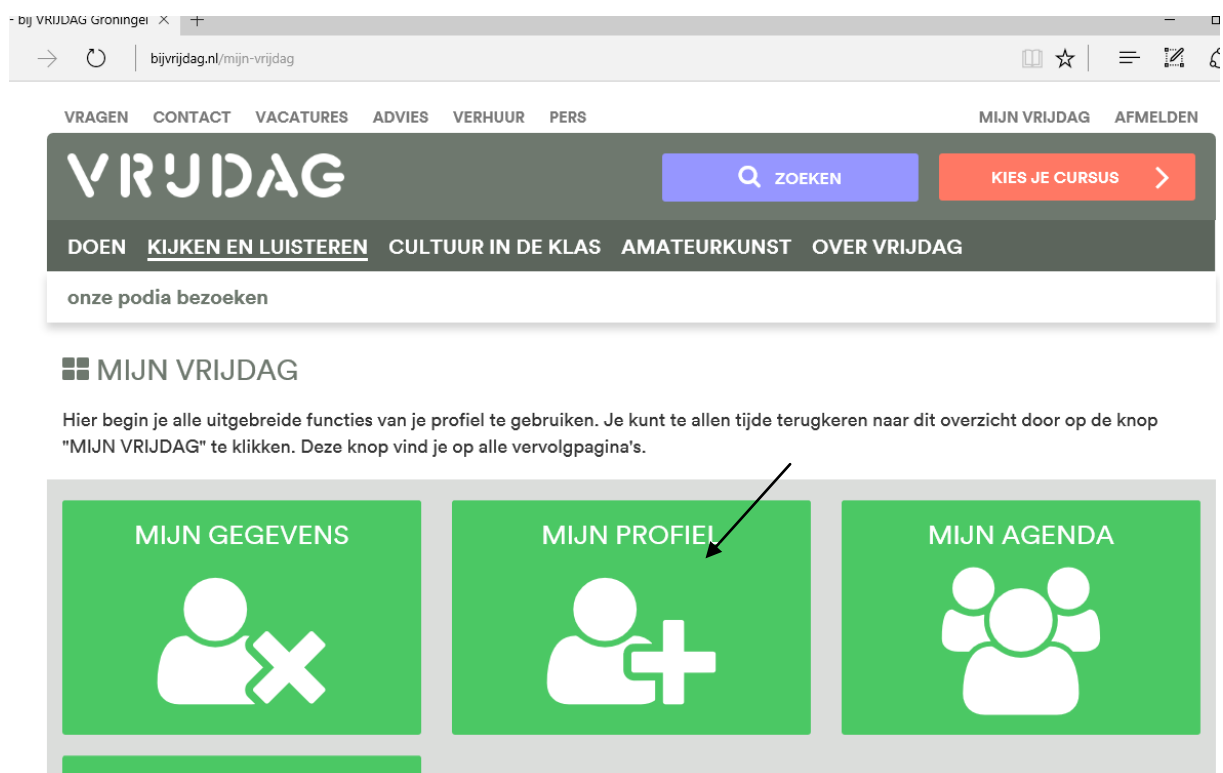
- bij VRIJDAG Groningei ×

bijvrijdag.nl/mijn-vrijdag

VRAGEN CONTACT VACATURES ADVIES VERHUUR PERS

MIJN VRIJDAG AFMELDEN

VRIJDAG

ZOEKEN

KIES JE CURSUS

DOEN KIJKEN EN LUISTEREN CULTUUR IN DE KLAS AMATEURKUNST OVER VRIJDAG

onze podia bezoeken

MIJN VRIJDAG

Hier begin je alle uitgebreide functies van je profiel te gebruiken. Je kunt te allen tijde terugkeren naar dit overzicht door op de knop "MIJN VRIJDAG" te klikken. Deze knop vind je op alle vervolgpagina's.

MIJN GEGEVENS

MIJN PROFIEL

MIJN AGENDA